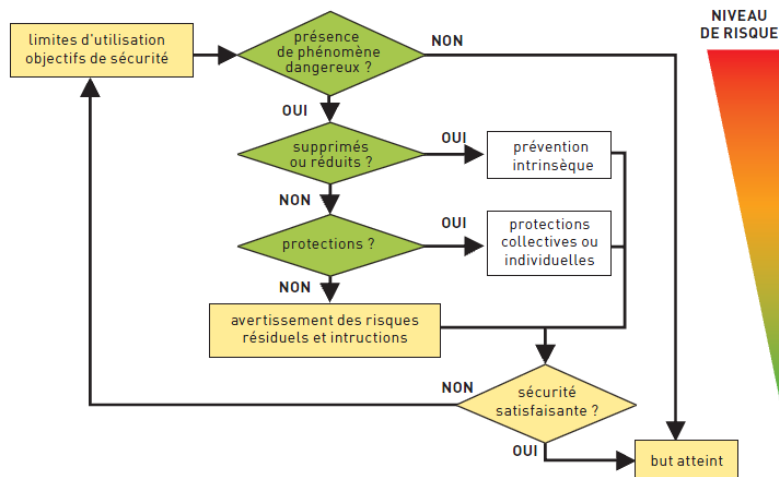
NIVEAU DE RISQUE

limites d'utilisation objectifs de sécurité

présence de phénomène dangereux ?

NON

OUI

supprimés ou réduits ?

OUI

prévention intrinsèque

NON

protections ?

OUI

protections collectives ou individuelles

NON

avertissement des risques résiduels et intructions

NON

sécurité satisfaisante ?

OUI

but atteint